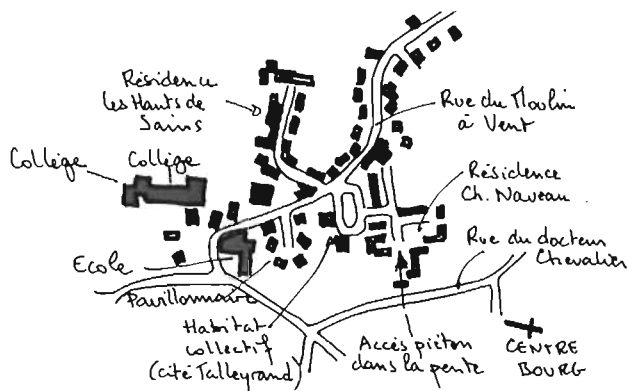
Résidence les Hauts de Sains

Rue du Moulin à Vent

Collège Collège

Résidence Ch. Naveau

Rue du docteur Chevalier

Ecole

Pavillonnaire

Habitat collectif (cité Talleyrand)

Accès piéton dans la pente

CENTRE BOURG